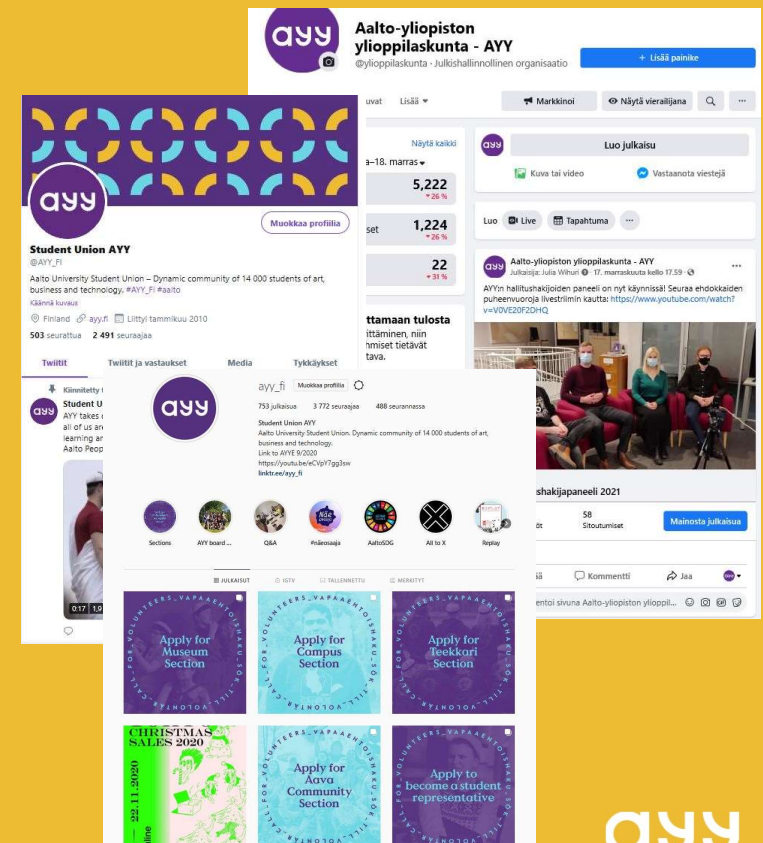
ayy

Aalto-yliopiston ylioppilaskunta - AYY
@ylioppilaskunta · Julkishallinnollinen organisaatio

+ Lisää painike

uvat Lisää

Markkinoi Näytä vierailijana

Näytä kaikki
–18. marras
5,222
26 %
set 1,224
26 %
22
31 %

ttamaan tulosta
ittäminen, niin
nmiset tietävät
tava.

Luo julkaisu
Kuva tai video
Vastaanota viestejä
Luo Live Tapahtuma

Aalto-yliopiston ylioppilaskunta - AYY
Julkaisija: Julia Wihuri · 17. marraskuuta kello 17.59
AYY:n hallitushakijoiden paneeli on nyt käynnissä! Seuraa ehdokkaiden puheenvuoroja livestriimin kautta: https://www.youtube.com/watch?v=V0VE20F2DHQ

shakijapaneeli 2021
58
Sitoutumiset
Mainosta julkaisua
Kommentti Jaa
entoi sivuna Aalto-yliopiston ylioppil...

ayy
Muokkaa profiilia
Student Union AYY
@AYY_FI
Aalto University Student Union – Dynamic community of 14 000 students of art, business and technology. #AYY_FI #aalto
Käännä kuvaus
Finland ayy.fi Liittyi tammikuu 2010
503 seurattua 2 491 seuraajaa
Twiitit Twiitit ja vastaukset Media Tykkäykset
Kiinnitetty t
Student U
AYY takes
all of us ar
learning ar
Aalto Peop
0:17 1,9

ayy_fi Muokkaa profiilia
753 julkaisua 3 772 seuraajaa 488 seurannassa
Student Union AYY
Aalto University Student Union. Dynamic community of 14 000 students of art, business and technology.
Link to AYYE 9/2020
https://youtu.be/eCVpY7gg3sw
linktr.ee/ayy_fi
Sections AYY board ... Q&A #näeosaaja AaltoSDG All to X Replay
JULKAISUT IGTV TALLENNETTU MERKITYT

Apply for Museum Section
Apply for Campus Section
Apply for Teekkari Section
CHRISTMAS SALES 2020 22.11.2020 line
Apply for Aava Community Section
Apply to become a student representative
CALL FOR VOLUNTEERS VAPAAEHTOISHAKU SÖK TILL VOLONTÄR

ayy